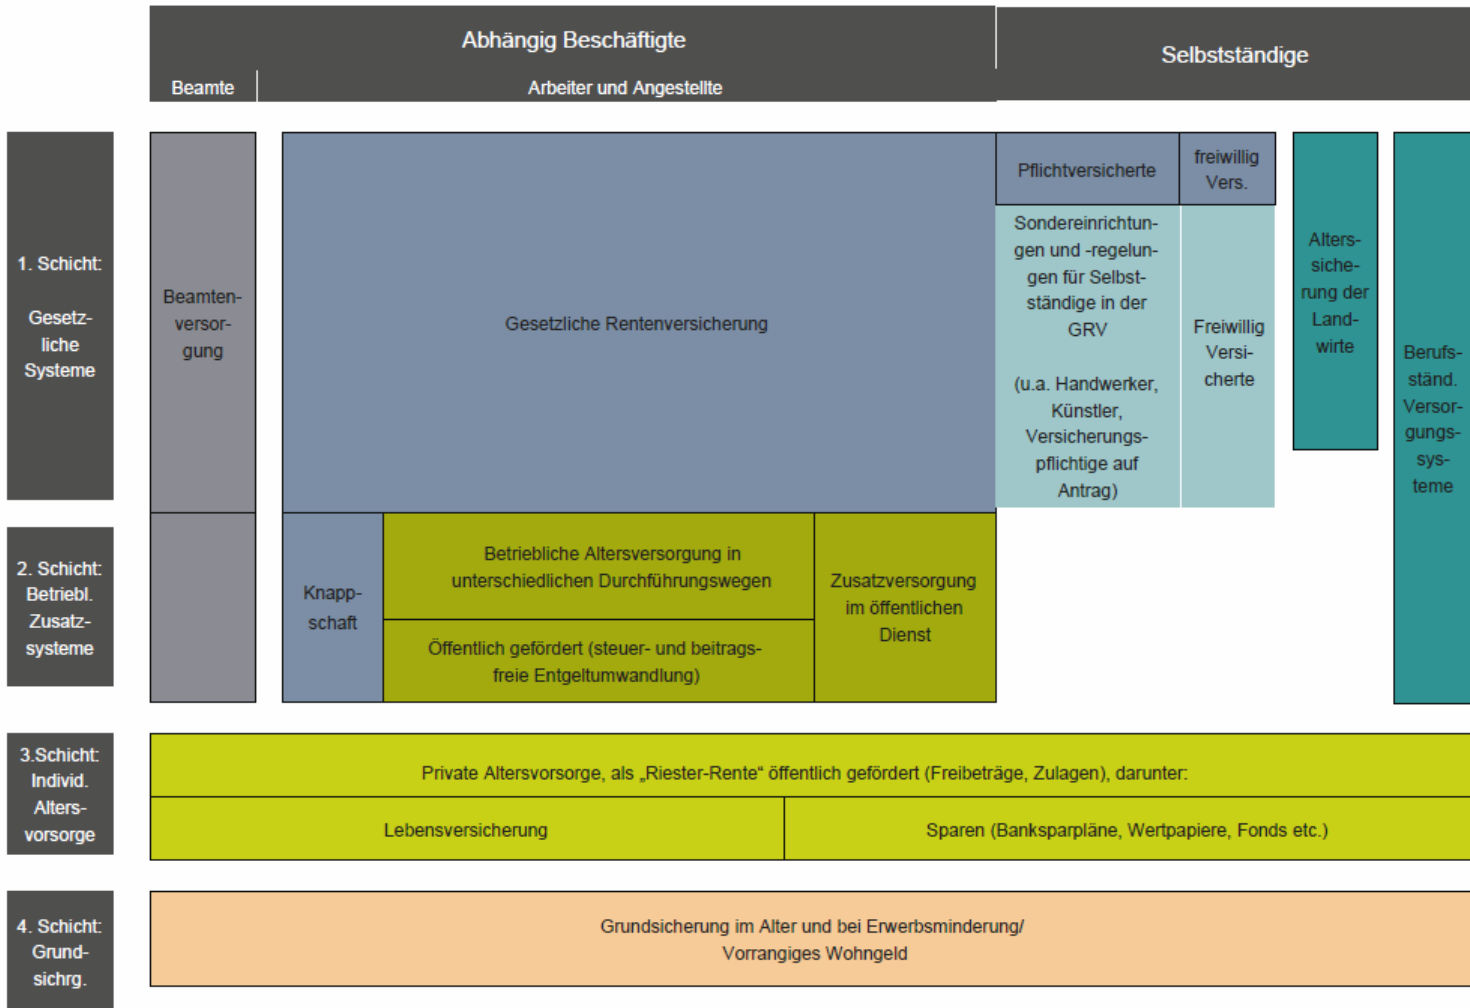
Abhängig Beschäftigte

Beamte

Arbeiter und Angestellte

Selbstständige

1. Schicht:

Gesetzliche Systeme

Beamtenversorgung

Gesetzliche Rentenversicherung

Pflichtversicherte

freiwillig Vers.

Sondereinrichtungen und -regelungen für Selbstständige in der GRV

(u.a. Handwerker, Künstler, Versicherungspflichtige auf Antrag)

Freiwillig Versicherte

Alterssicherung der Landwirte

Berufsständ. Versorgungssysteme

2. Schicht: Betriebl. Zusatzsysteme

Knappschaft

Betriebliche Altersversorgung in unterschiedlichen Durchführungswegen

Öffentlich gefördert (steuer- und beitragsfreie Entgeltumwandlung)

Zusatzversorgung im öffentlichen Dienst

3.Schicht: Individ. Altersvorsorge

Private Altersvorsorge, als „Riester-Rente“ öffentlich gefördert (Freibeträge, Zulagen), darunter:

Lebensversicherung

Sparen (Banksparpläne, Wertpapiere, Fonds etc.)

4. Schicht: Grundsichrg.

Grundsicherung im Alter und bei Erwerbsminderung/ Vorrangiges Wohngeld